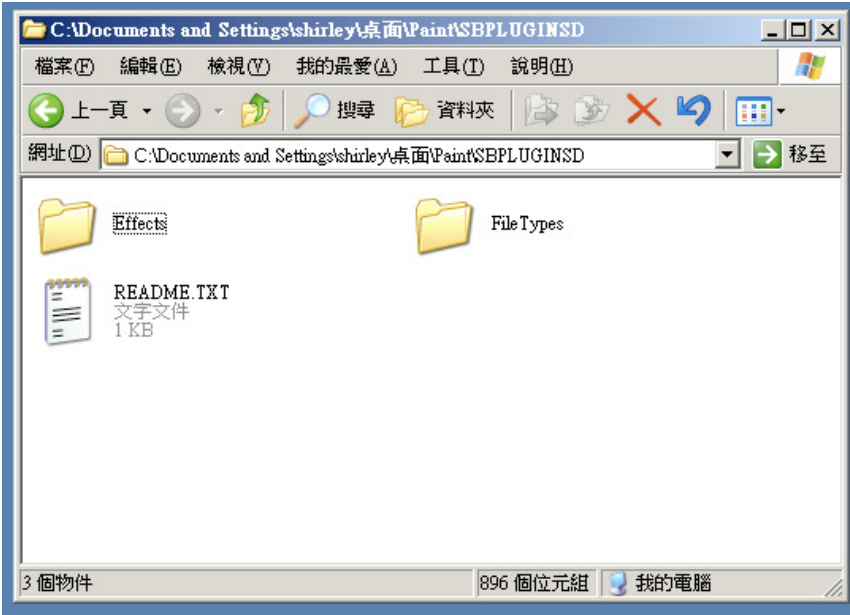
C:\Documents and Settings\shirley\桌面\Paint\SBPLUGINSD

檔案(F) 編輯(E) 檢視(V) 我的最愛(A) 工具(T) 說明(H)

上一頁 搜尋 資料夾

網址(D) C:\Documents and Settings\shirley\桌面\Paint\SBPLUGINSD 移至

Effects

FileTypes

README.TXT
文字文件
1 KB

3 個物件 896 個位元組 我的電腦